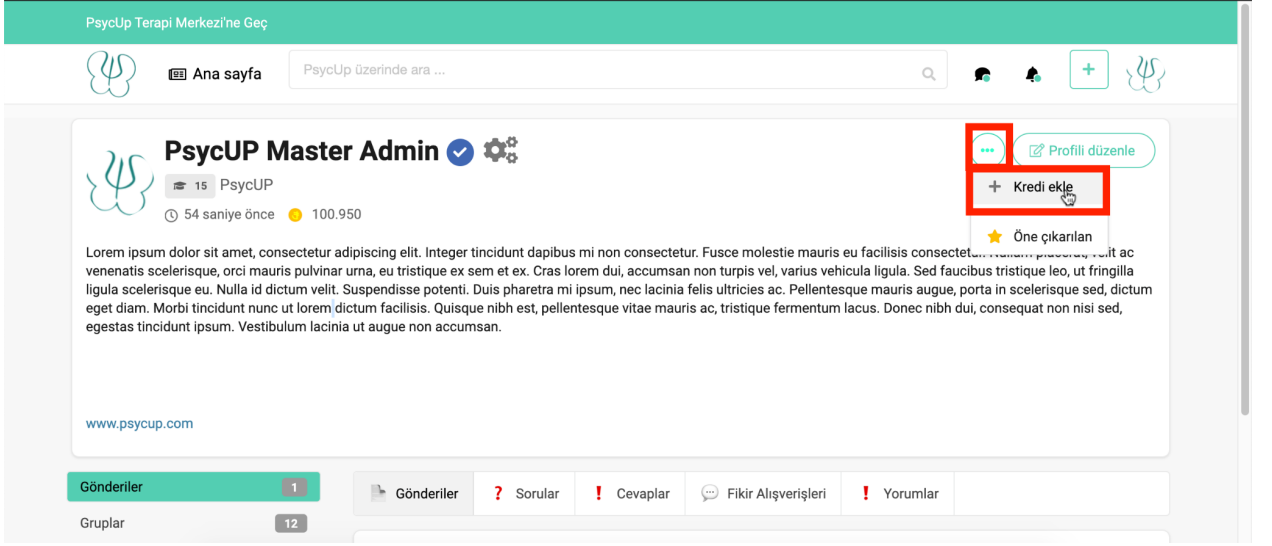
PsycUp Terapi Merkezi'ne Geç

Ana sayfa

PsycUp üzerinde ara ...

+

PsycUP Master Admin

15 PsycUP

54 saniye önce 100.950

Profili düzenle

+ Kredi ekle

Öne çıkarılan

Lorem ipsum dolor sit amet, consectetur adipiscing elit. Integer tincidunt dapibus mi non consectetur. Fusce molestie mauris eu facilisis consectetur. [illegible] velit ac venenatis scelerisque, orci mauris pulvinar urna, eu tristique ex sem et ex. Cras lorem dui, accumsan non turpis vel, varius vehicula ligula. Sed faucibus tristique leo, ut fringilla ligula scelerisque eu. Nulla id dictum velit. Suspendisse potenti. Duis pharetra mi ipsum, nec lacinia felis ultricies ac. Pellentesque mauris augue, porta in scelerisque sed, dictum eget diam. Morbi tincidunt nunc ut lorem dictum facilisis. Quisque nibh est, pellentesque vitae mauris ac, tristique fermentum lacus. Donec nibh dui, consequat non nisi sed, egestas tincidunt ipsum. Vestibulum lacinia ut augue non accumsan.

www.psycup.com

Gönderiler 1

Gruplar 12

Gönderiler

Sorular

Cevaplar

Fikir Alışverişleri

Yorumlar